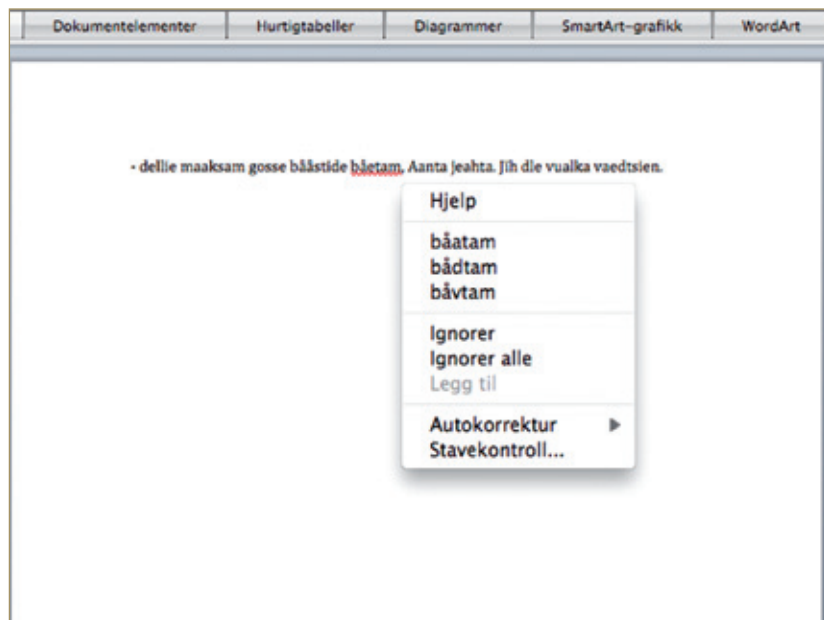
Dokumentelementer | Hurtigtabeller | Diagrammer | SmartArt-grafikk | WordArt

- dellie maaksam gosse bååstide båetam. Aanta jeahta. Jih dle vualka vaedtsien.

Hjelp

båatam
bådtam
båvtam

Ignorer
Ignorer alle
Legg til

Autokorrektur
Stavekontroll...